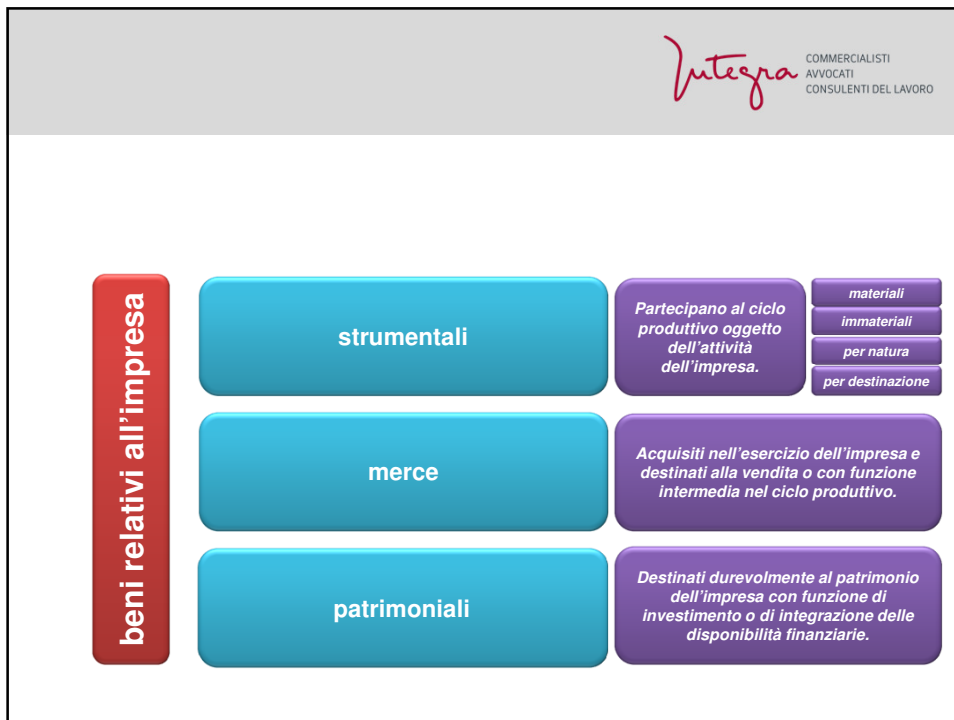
Integra COMMERCIALISTI AVVOCATI CONSULENTI DEL LAVORO

beni relativi all'impresa

strumentali

Partecipano al ciclo produttivo oggetto dell'attività dell'impresa.

materiali

immateriali

per natura

per destinazione

merce

Acquisiti nell'esercizio dell'impresa e destinati alla vendita o con funzione intermedia nel ciclo produttivo.

patrimoniali

Destinati durevolmente al patrimonio dell'impresa con funzione di investimento o di integrazione delle disponibilità finanziarie.